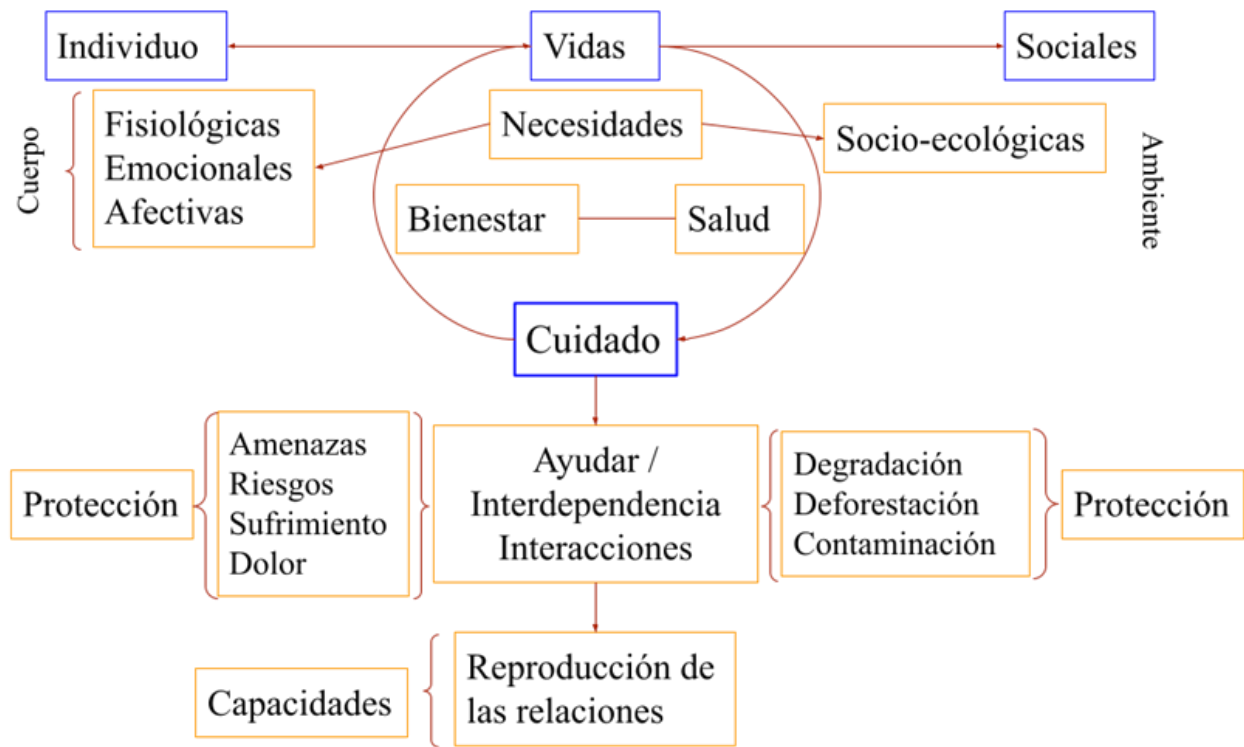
Individuo

Vidas

Sociales

Cuerpo

Fisiológicas
Emocionales
Afectivas

Necesidades

Socio-ecológicas

Ambiente

Bienestar

Salud

Cuidado

Protección

Amenazas
Riesgos
Sufrimiento
Dolor

Ayudar /
Interdependencia
Interacciones

Degradación
Deforestación
Contaminación

Protección

Capacidades

Reproducción de
las relaciones